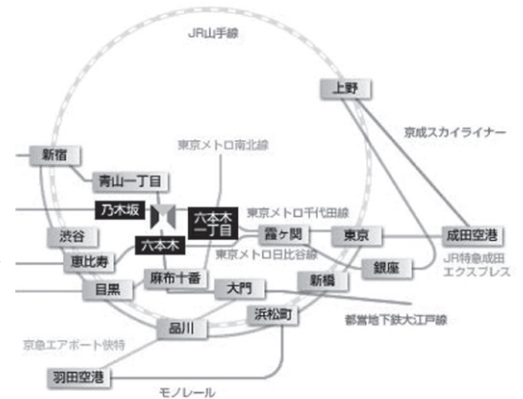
JR山手線

上野

京成スカイライナー

新宿

東京メトロ南北線

青山一丁目

乃木坂

六本木
一丁目

東京メトロ千代田線

渋谷

六本木

霞ケ関

東京

成田空港

東京メトロ日比谷線

恵比寿

銀座

JR特急成田
エクスプレス

麻布十番

新橋

目黒

大門

都営地下鉄大江戸線

品川

浜松町

京急エアポート快特

羽田空港

モノレール